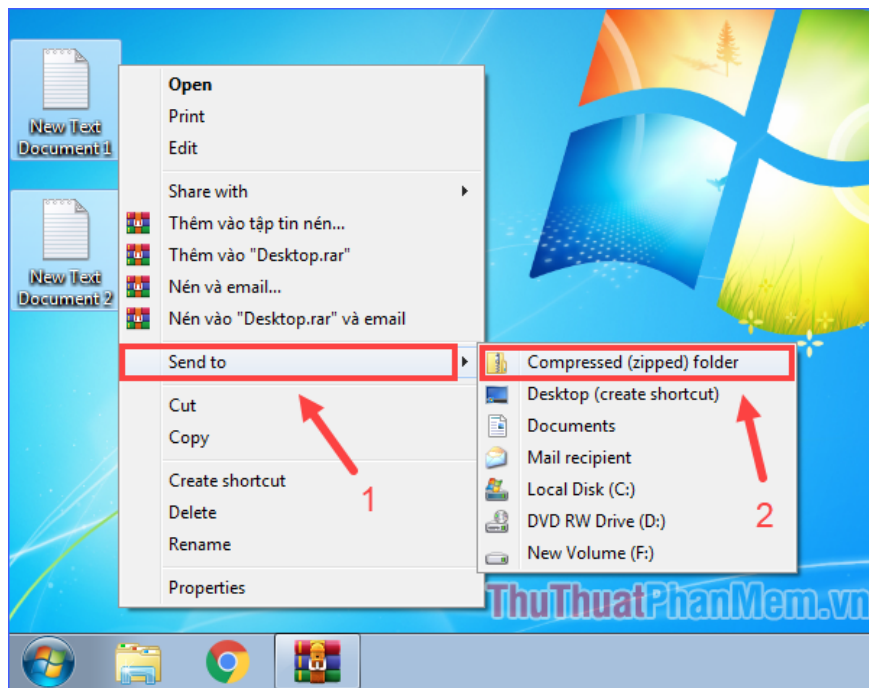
New Text Document 1

New Text Document 2

Open
Print
Edit

Share with
Thêm vào tập tin nén...
Thêm vào "Desktop.rar"
Nén và email...
Nén vào "Desktop.rar" và email

Send to

Cut
Copy

Create shortcut
Delete
Rename

Properties

Compressed (zipped) folder
Desktop (create shortcut)
Documents
Mail recipient
Local Disk (C:)
DVD RW Drive (D:)
New Volume (F:)

1

2

ThuThuatPhanMem.vn